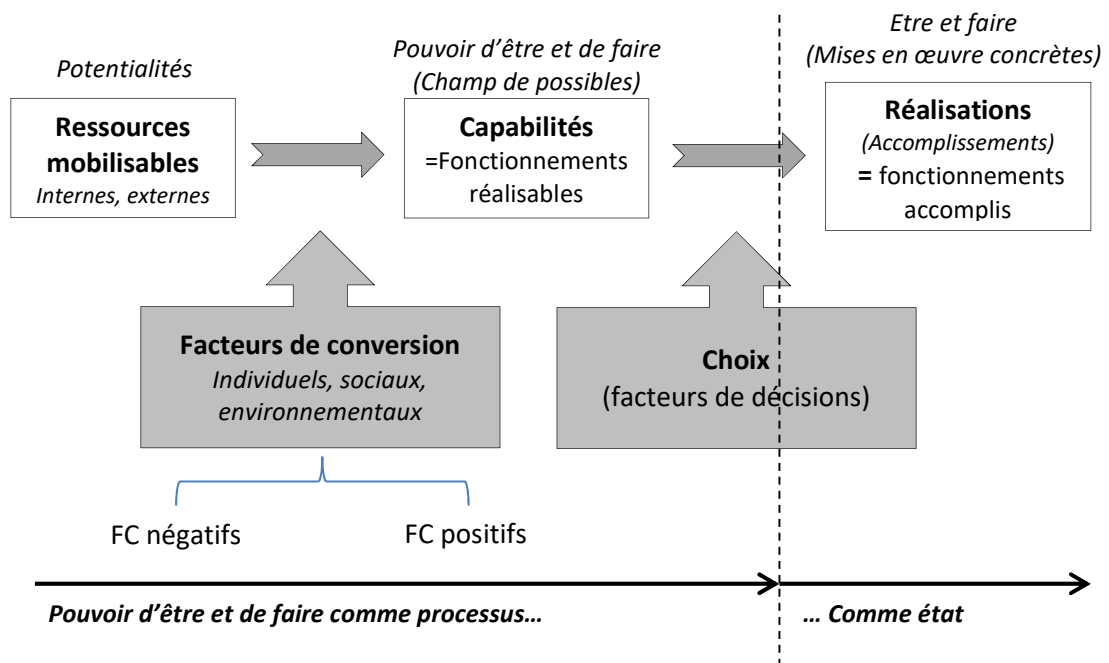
Potentialités

Ressources mobilisables
Internes, externes

Pouvoir d'être et de faire
(Champ de possibles)

Capabilités
=Fonctionnements réalisables

Etre et faire
(Mises en œuvre concrètes)

Réalisations
(Accomplissements)
= fonctionnements accomplis

Facteurs de conversion
Individuels, sociaux, environnementaux

FC négatifs

FC positifs

Choix
(facteurs de décisions)

Pouvoir d'être et de faire comme processus…

… Comme état